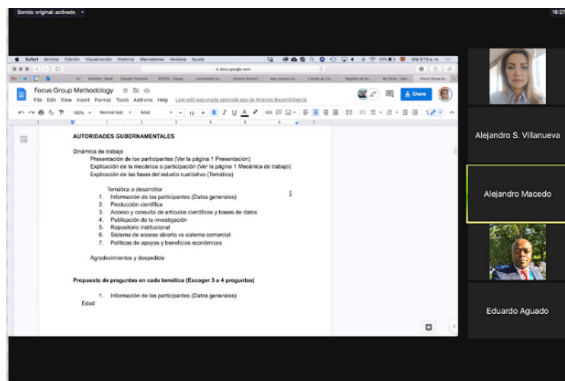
Sonido original: activado

16:2

Safari Archivo Edición Visualización Historial Marcadores Ventana Ayuda

docs.google.com

Focus Group Methodology

File Edit View Insert Format Tools Add-ons Help Last edit was made seconds ago by Arianna Becerril García

Share

100% Normal text Arial 12

AUTORIDADES GUBERNAMENTALES

Dinámica de trabajo

Presentación de los participantes (Ver la página 1 Presentación)

Explicación de la mecánica o participación (Ver la página 1 Mecánica de trabajo)

Explicación de las fases del estudio cualitativo (Temático)

Temática a desarrollar

1. Información de los participantes (Datos generales)
2. Producción científica
3. Acceso y consulta de artículos científicos y bases de datos
4. Publicación de la investigación
5. Repositorio institucional
6. Sistema de acceso abierto vs sistema comercial
7. Políticas de apoyos y beneficios económicos

Agradecimientos y despedida

Propuesta de preguntas en cada temática (Escoger 3 a 4 preguntas)

1. Información de los participantes (Datos generales)

Edad

Alejandro S. Villanueva

Alejandro Macedo

Eduardo Aguado